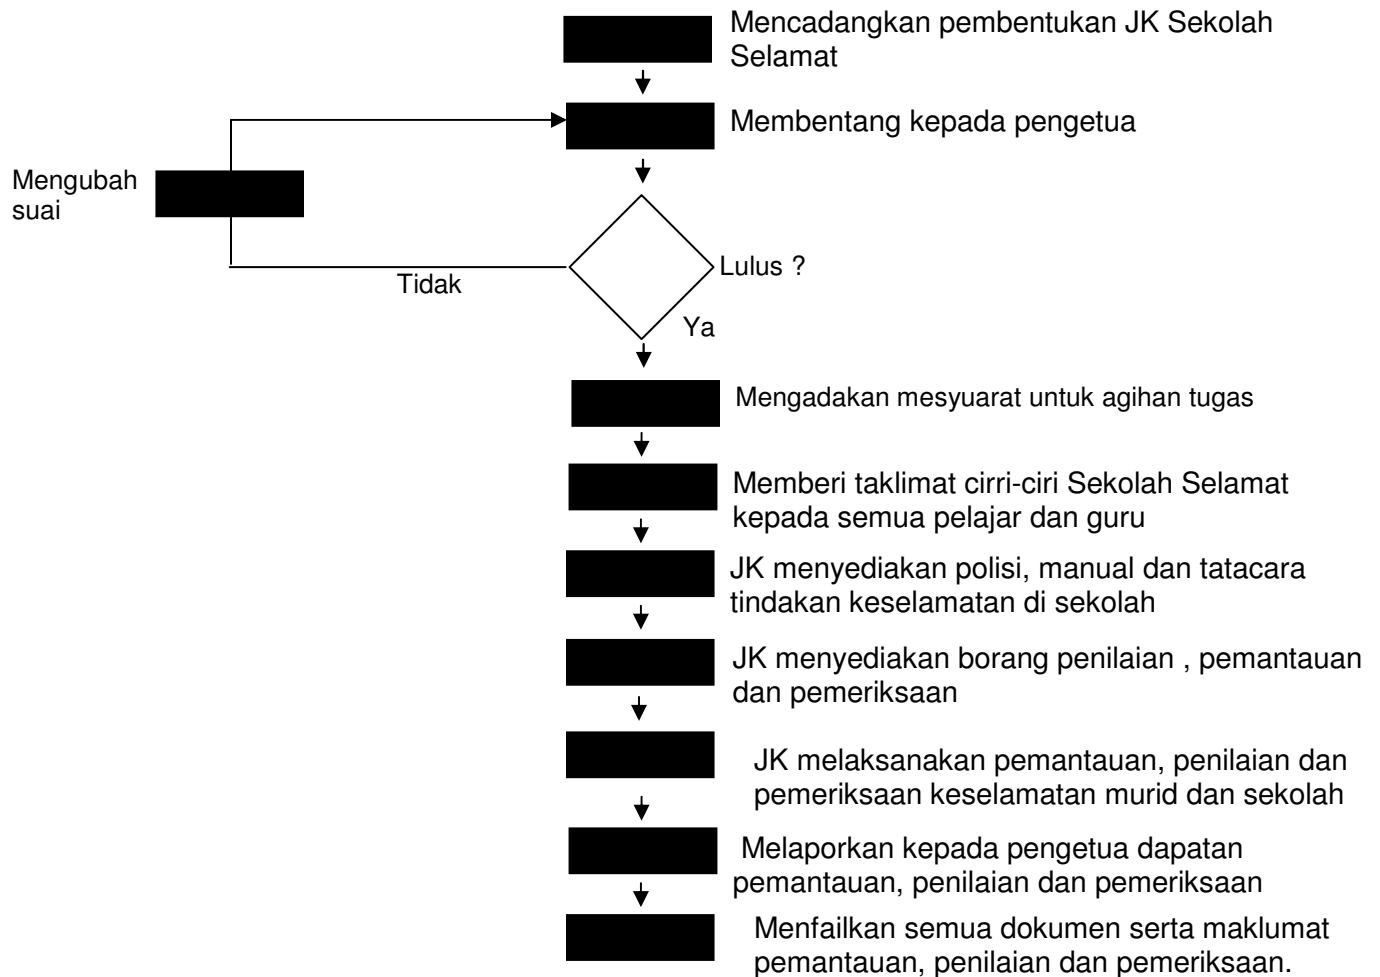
Mencadangkan pembentukan JK Sekolah Selamat

Membentang kepada pengetua

Mengubah suai

Tidak

Lulus ?

Ya

Mengadakan mesyuarat untuk agihan tugas

Memberi taklimat cirri-ciri Sekolah Selamat kepada semua pelajar dan guru

JK menyediakan polisi, manual dan tatacara tindakan keselamatan di sekolah

JK menyediakan borang penilaian , pemantauan dan pemeriksaan

JK melaksanakan pemantauan, penilaian dan pemeriksaan keselamatan murid dan sekolah

Melaporkan kepada pengetua dapatan pemantauan, penilaian dan pemeriksaan

Menfailkan semua dokumen serta maklumat pemantauan, penilaian dan pemeriksaan.